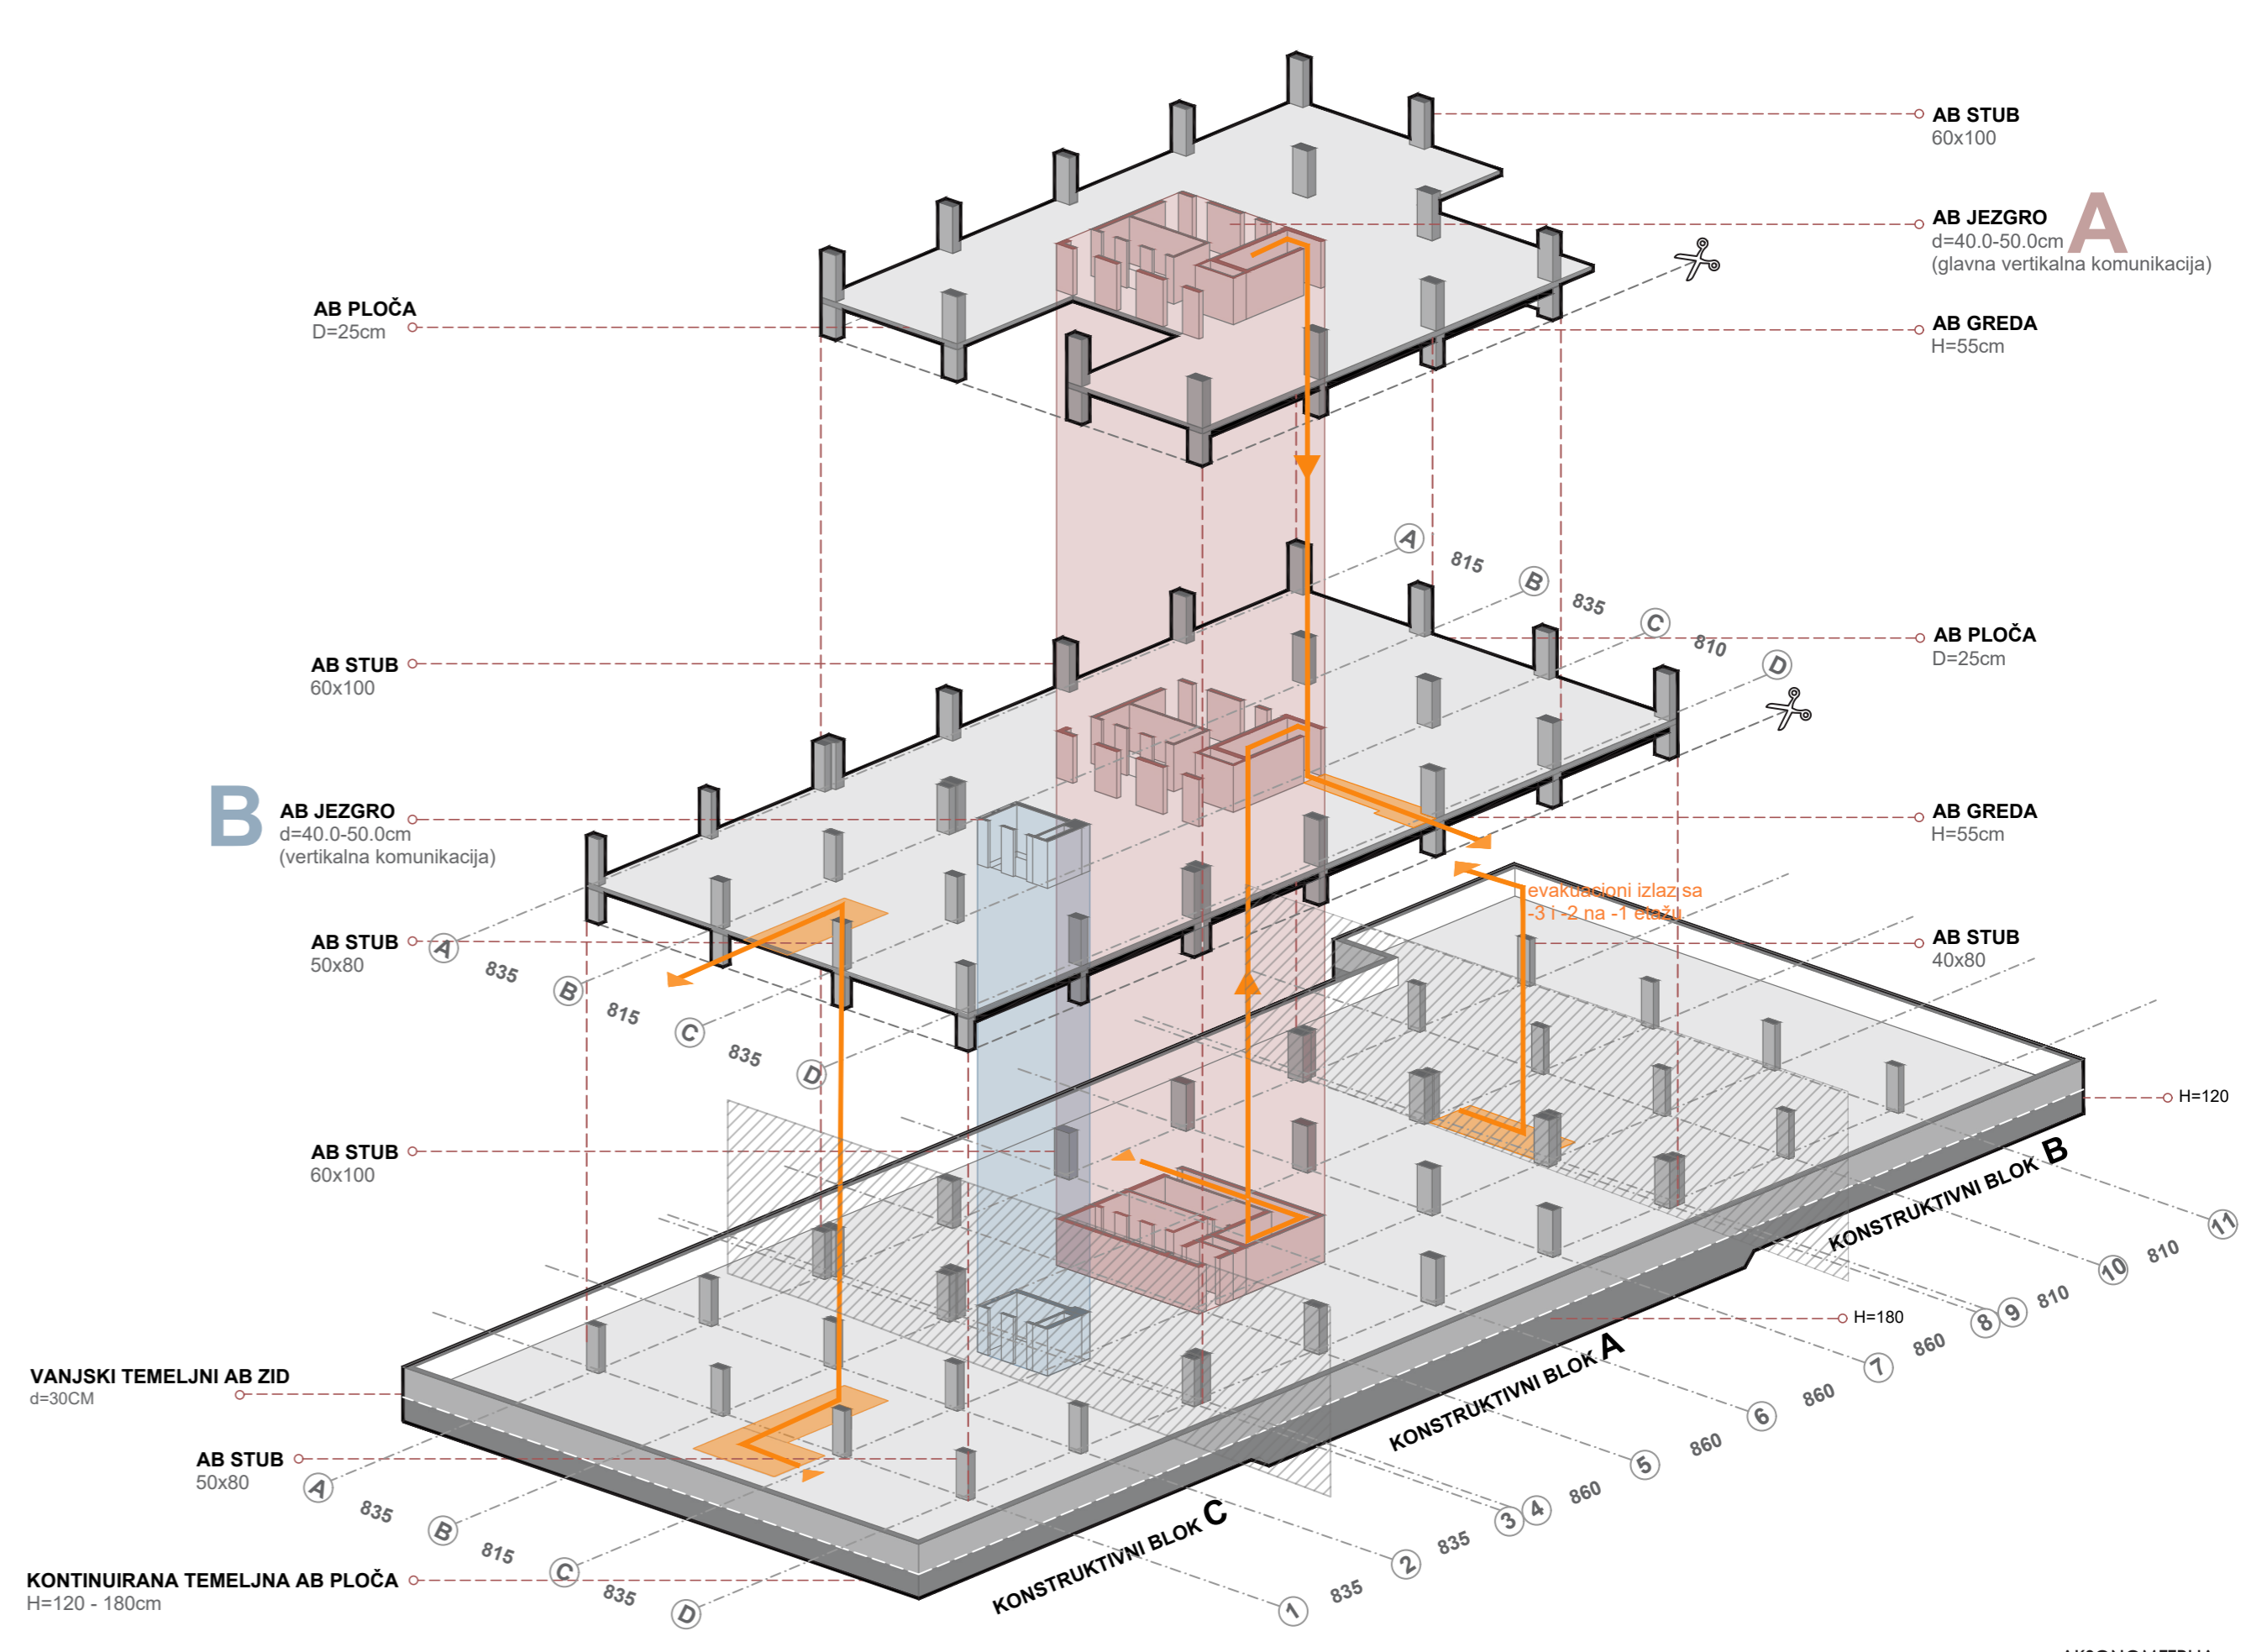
AB STUB
60x100

AB JEZGRO
d=40.0-50.0cm
(glavna vertikalna komunikacija)

A

AB PLOČA
D=25cm

AB GREDA
H=55cm

A
815
B
835
C
810
D

AB STUB
60x100

AB PLOČA
D=25cm

B

AB JEZGRO
d=40.0-50.0cm
(vertikalna komunikacija)

AB GREDA
H=55cm

evakuacioni izlaz sa
-3 i -2 na -1 etažu

AB STUB
50x80

A
835
B
815
C
835
D

AB STUB
40x80

H=120

AB STUB
60x100

KONSTRUKTIVNI BLOK B

11
810
10
810
9
8

H=180

860
7
860
6
860
5
860
4
3

KONSTRUKTIVNI BLOK A

VANJSKI TEMELJNI AB ZID
d=30CM

AB STUB
50x80

A
835
B
815
C
835
D

KONSTRUKTIVNI BLOK C

835
2
835
1

KONTINUIRANA TEMELJNA AB PLOČA
H=120 - 180cm